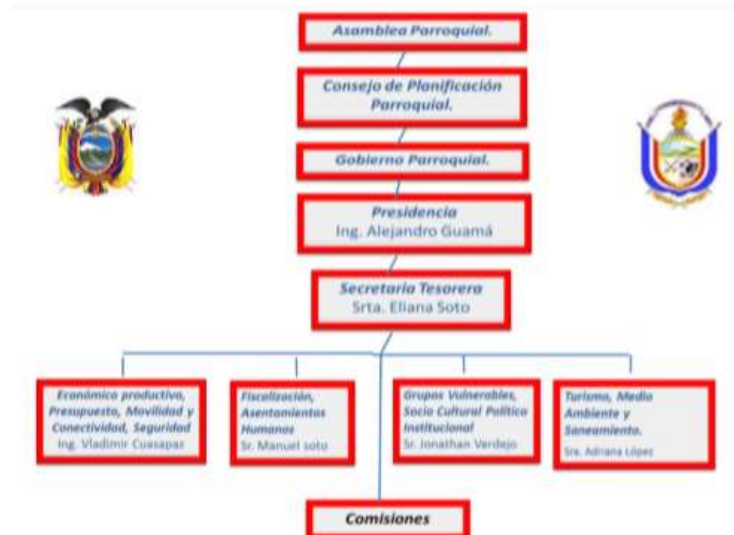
Asamblea Parroquial.

Consejo de Planificación Parroquial.

Gobierno Parroquial.

Presidencia
Ing. Alejandro Guamá

Secretaria Tesorera
Srta. Eliana Soto

Económico productivo, Presupuesto, Movilidad y Conectividad, Seguridad
Ing. Vladimir Cuasapaz

Fiscalización, Asentamientos Humanos
Sr. Manuel soto

Grupos Vulnerables, Socio Cultural Político Institucional
Sr. Jonathan Verdejo

Turismo, Medio Ambiente y Saneamiento.
Sra. Adriana López

Comisiones